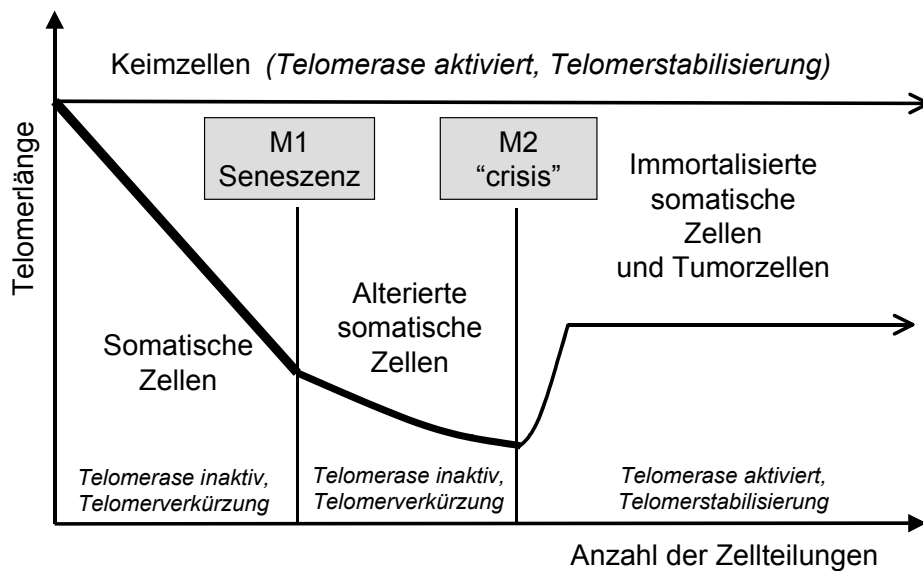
Keimzellen *(Telomerase aktiviert, Telomerstabilisierung)*

Telomerlänge

M1
Seneszenz

M2
"crisis"

Immortalisierte somatische Zellen und Tumorzellen

Alterierte somatische Zellen

Somatische Zellen

*Telomerase inaktiv, Telomerverkürzung*

*Telomerase inaktiv, Telomerverkürzung*

*Telomerase aktiviert, Telomerstabilisierung*

Anzahl der Zellteilungen